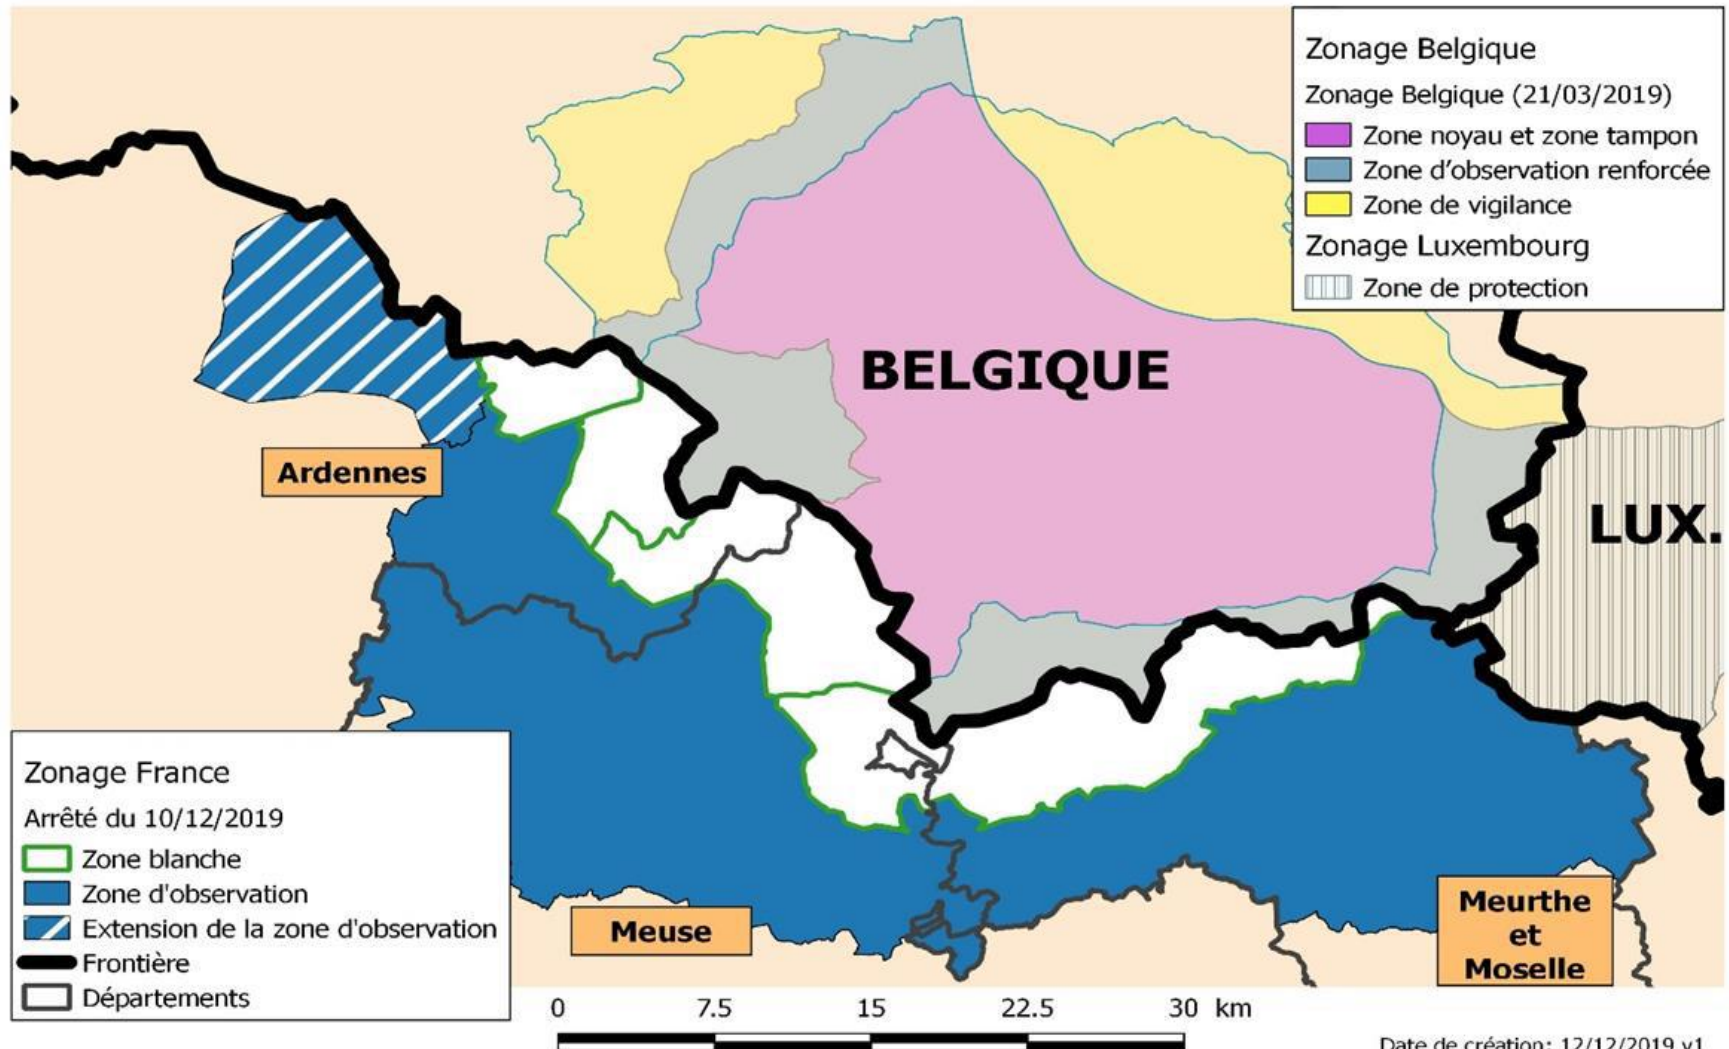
Zonage Belgique
Zonage Belgique (21/03/2019)
Zone noyau et zone tampon
Zone d'observation renforcée
Zone de vigilance
Zonage Luxembourg
Zone de protection

BELGIQUE

LUX.

Ardennes

Meuse

Meurthe et Moselle

Zonage France
Arrêté du 10/12/2019
Zone blanche
Zone d'observation
Extension de la zone d'observation
Frontière
Départements

0 7.5 15 22.5 30 km

Date de création: 12/12/2019 v1